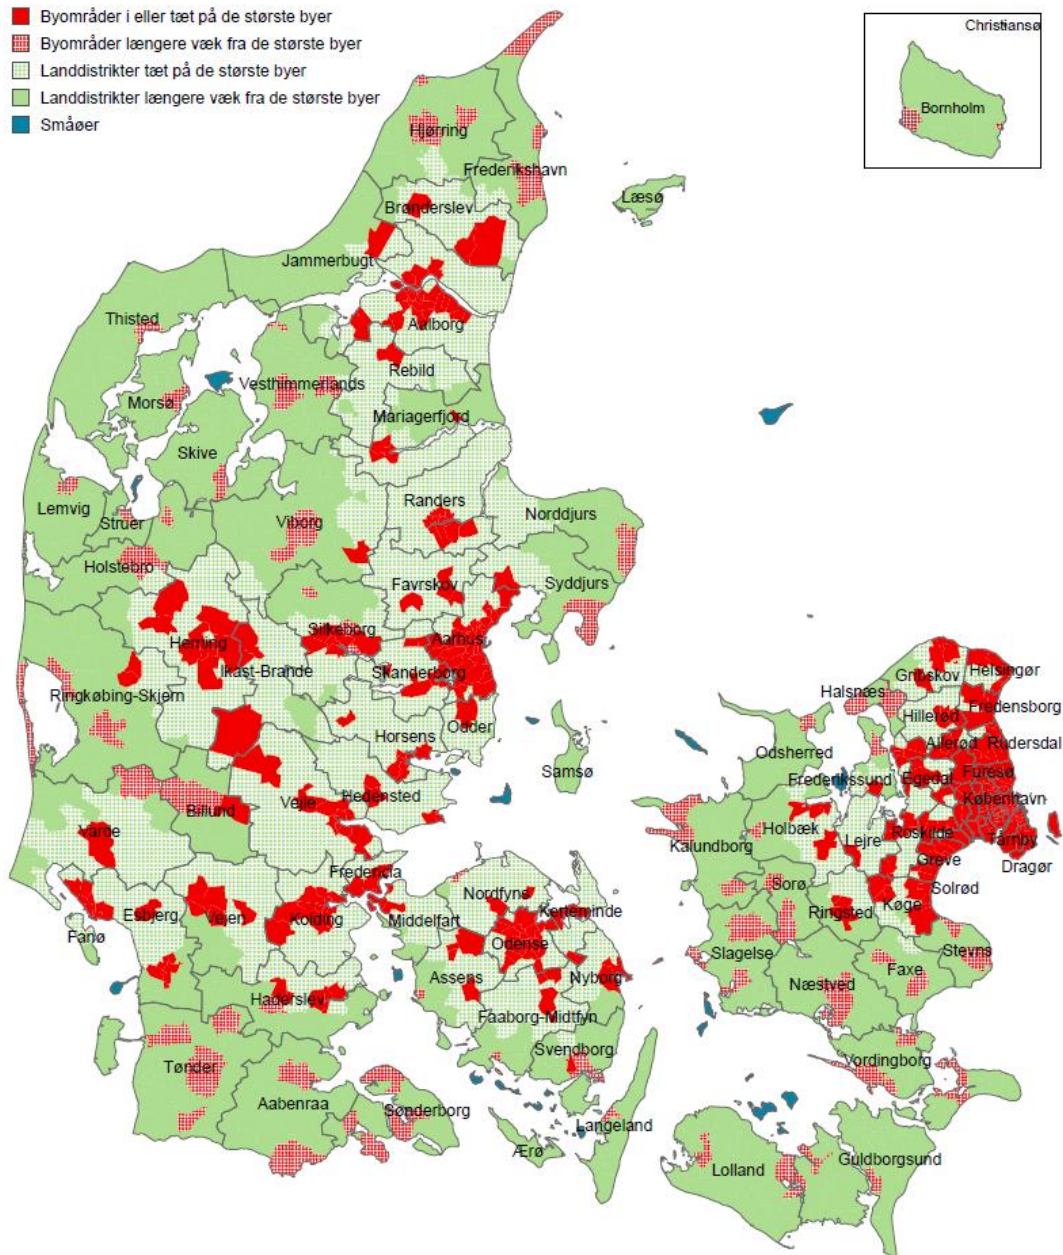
Byområder i eller tæt på de største byer
Byområder længere væk fra de største byer
Landdistrikter tæt på de største byer
Landdistrikter længere væk fra de største byer
Småøer

Christiansø
Bornholm

Hjørring
Frederikshavn
Læsø
Brønderslev
Jammerbugt
Thisted
Aalborg
Rebild
Vesthimmerlands
Morsø
Mariagerfjord
Skive
Lemvig
Struer
Viborg
Randers
Norddjurs
Holstebro
Favrskov
Syddjurs
Herning
Silkeborg
Aarhus
Ikast-Brande
Skanderborg
Ringkøbing-Skjern
Odder
Horsens
Samsø
Hedensted
Billund
Vejle
Varde
Fredericia
Esbjerg
Vejen
Kolding
Middelfart
Fanø
Haderslev
Nordfyns
Kerteminde
Odense
Assens
Nyborg
Faaborg-Midtfyn
Svendborg
Tønder
Aabenraa
Sønderborg
Langeland
Ærø
Gribskov
Helsingør
Halsnæs
Hillerød
Fredensborg
Allerød
Rudersdal
Odsherred
Fredenssund
Egedal
Furesø
København
Holbæk
Lejre
Roskilde
Tårnby
Kalundborg
Greve
Dragør
Sorø
Solrød
Ringsted
Køge
Slagelse
Stevns
Næstved
Faxe
Vordingborg
Lolland
Guldborgsund